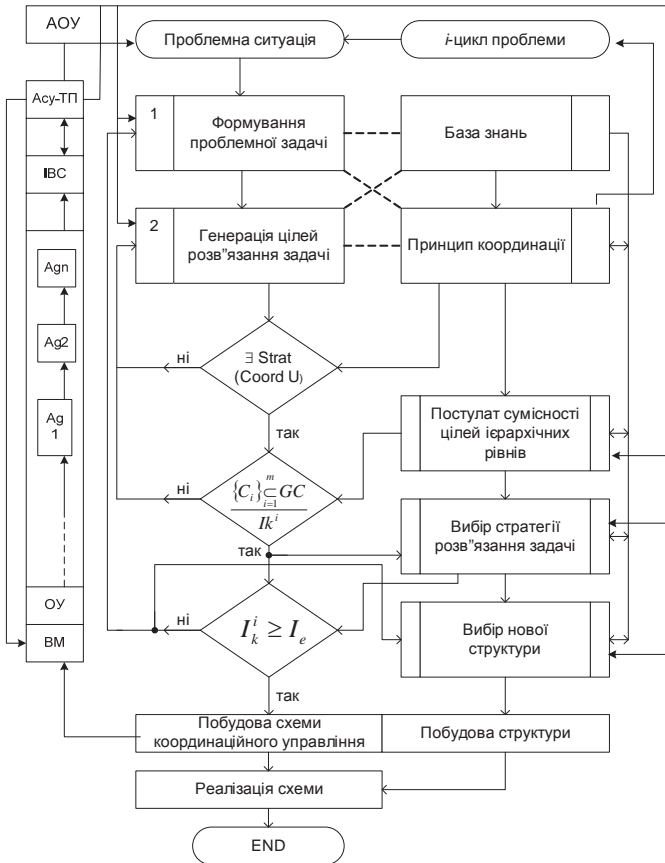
АОУ

Проблемна ситуація

$i$-цикл проблеми

Асу-ТП

ІВС

Agn

Ag2

Ag 1

ОУ

ВМ

1

Формування проблемної задачі

База знань

2

Генерація цілей розв"язання задачі

Принцип координації

ні

$\exists$ Strat (Coord U)

так

Постулат сумісності цілей ієрархічних рівнів

ні

$\frac{\{C_i\}_{i=1}^{m} \subseteq GC}{Ik^i}$

так

Вибір стратегії розв"язання задачі

ні

$I_k^i \geq I_e$

Вибір нової структури

так

Побудова схеми координаційного управління

Побудова структури

Реалізація схеми

END